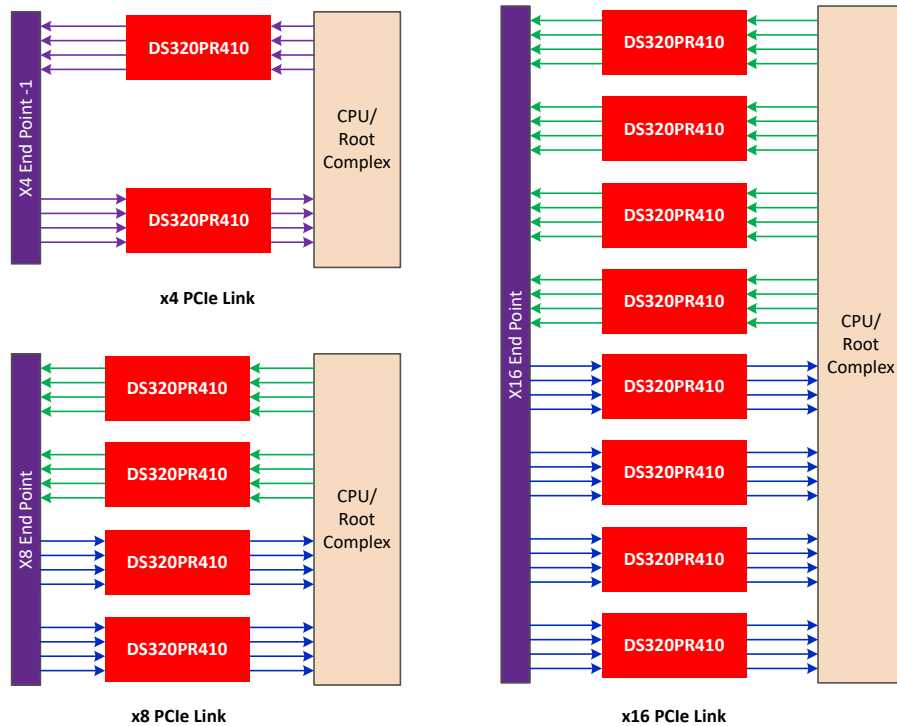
X4 End Point -1

DS320PR410

DS320PR410

CPU/ Root Complex

x4 PCIe Link

X8 End Point

DS320PR410

DS320PR410

DS320PR410

DS320PR410

CPU/ Root Complex

x8 PCIe Link

X16 End Point

DS320PR410

DS320PR410

DS320PR410

DS320PR410

DS320PR410

DS320PR410

DS320PR410

DS320PR410

CPU/ Root Complex

x16 PCIe Link